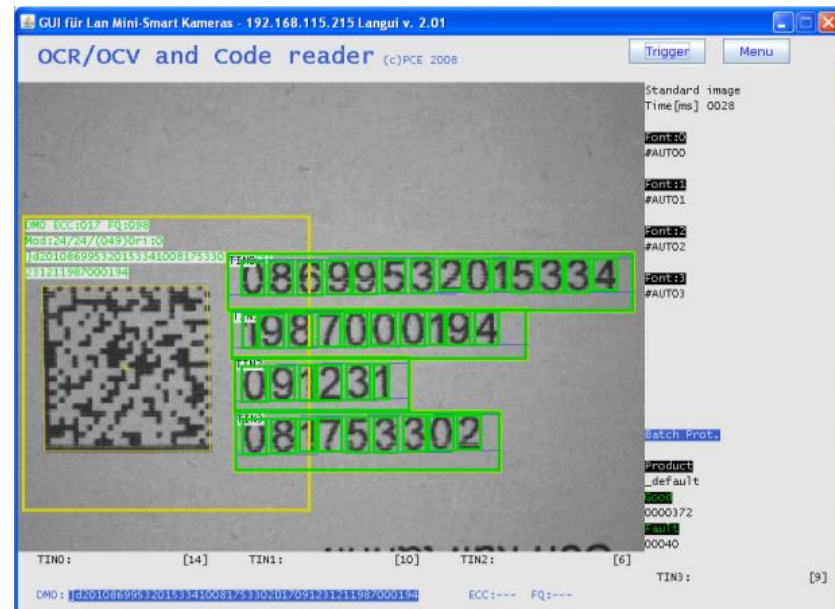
GUI für Lan Mini-Smart Kameras - 192.168.115.215 Langui v. 2.01

OCR/OCV and Code reader (c)PCE 2008

Trigger

Menu

DMO ECC:017 FQ:098
Mod:24/24/(049)Or:0
]d2010869953201533410081753302
231211987000194

TIN0
08699532015334
TIN1
1987000194
TIN2
091231
TIN3
081753302

Standard image
Time[ms] 0028

Font:0
#AUTO0

Font:1
#AUTO1

Font:2
#AUTO2

Font:3
#AUTO3

Batch Prot.

Product
_default
Good
0000372
Fault
00040

TIN0: [14] TIN1: [10] TIN2: [6] TIN3: [9]

DMO: ]d2010869953201533410081753302017091231211987000194 ECC:--- FQ:---